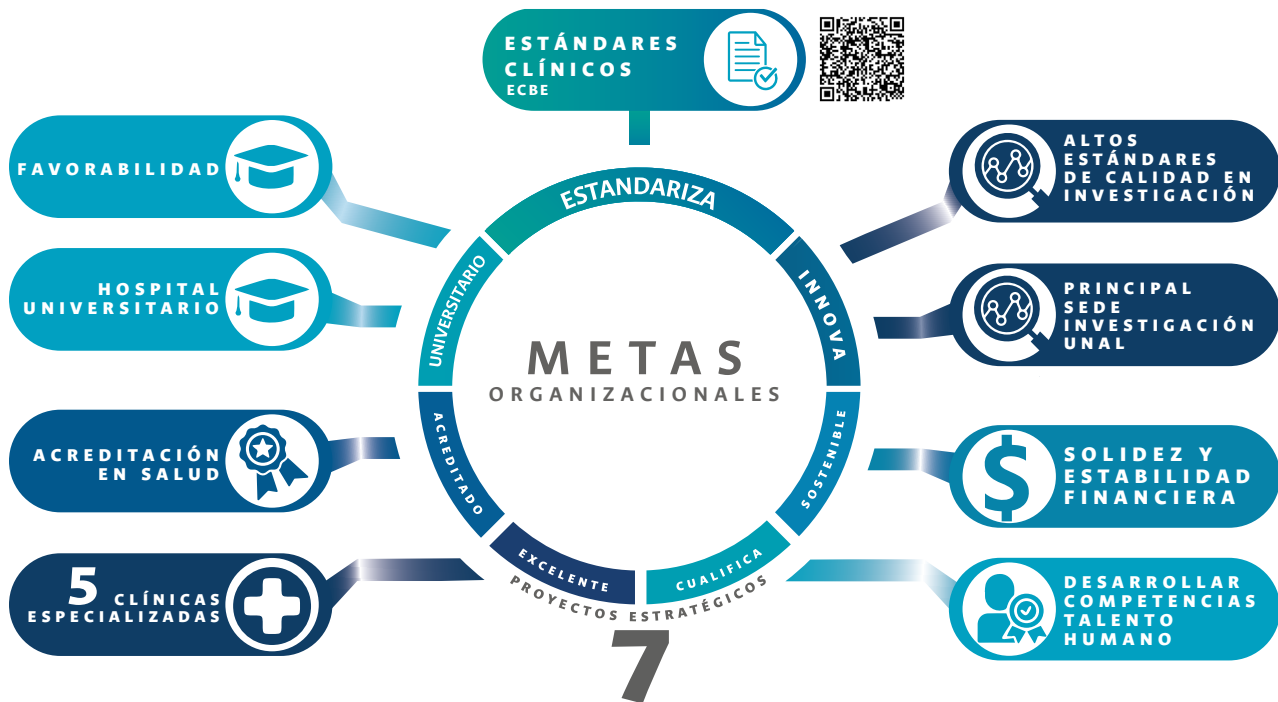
ESTÁNDARES CLÍNICOS
ECBE

FAVORABILIDAD

HOSPITAL UNIVERSITARIO

ACREDITACIÓN EN SALUD

5 CLÍNICAS ESPECIALIZADAS

ESTANDARIZA

UNIVERSITARIO

INNOVA

ACREDITADO

SOSTENIBLE

EXCELENTE

CUALIFICA

METAS
ORGANIZACIONALES

PROYECTOS ESTRATÉGICOS
7

ALTOS ESTÁNDARES DE CALIDAD EN INVESTIGACIÓN

PRINCIPAL SEDE INVESTIGACIÓN UNAL

SOLIDEZ Y ESTABILIDAD FINANCIERA

DESARROLLAR COMPETENCIAS TALENTO HUMANO